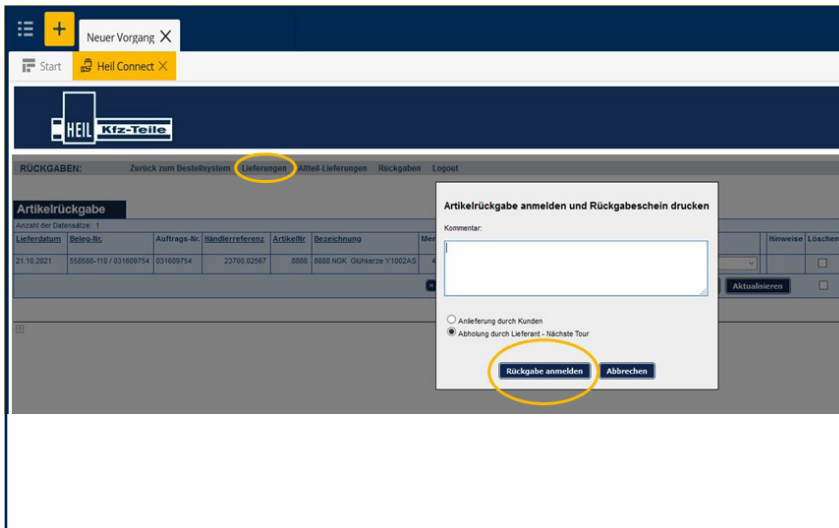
Neuer Vorgang

Start

Heil Connect

HEIL Kfz-Teile

RÜCKGABEN: Zurück zum Bestellsystem Lieferungen Altteil-Lieferungen Rückgaben Logout

Artikelrückgabe

Anzahl der Datensätze: 1

| Lieferdatum | Beleg-Nr. | Auftrags-Nr. | Händlerreferenz | ArtikelNr | Bezeichnung | Men | Hinweise | Löschen |
|---|---|---|---|---|---|---|---|---|
| 21.10.2021 | 558588-118 / 031609754 | 031609754 | 23700.02567 | 8888 | 8888 NGK Glühkerze Y1002AS | 4 | | |

Aktualisieren

Artikelrückgabe anmelden und Rückgabeschein drucken

Kommentar:

Anlieferung durch Kunden

Abholung durch Lieferant - Nächste Tour

Rückgabe anmelden

Abbrechen